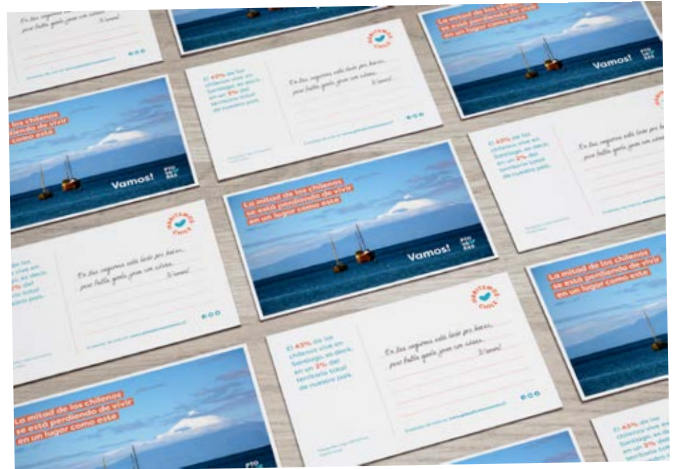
La mitad de los chilenos se está perdiendo de vivir en un lugar como este

Vamos!

El 43% de los chilenos vive en Santiago, es decir, en un 2% del territorio total de nuestro país.

En dos segundos esto lucía por hacer, pero hallo gente para un cielo. Vamos!

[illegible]